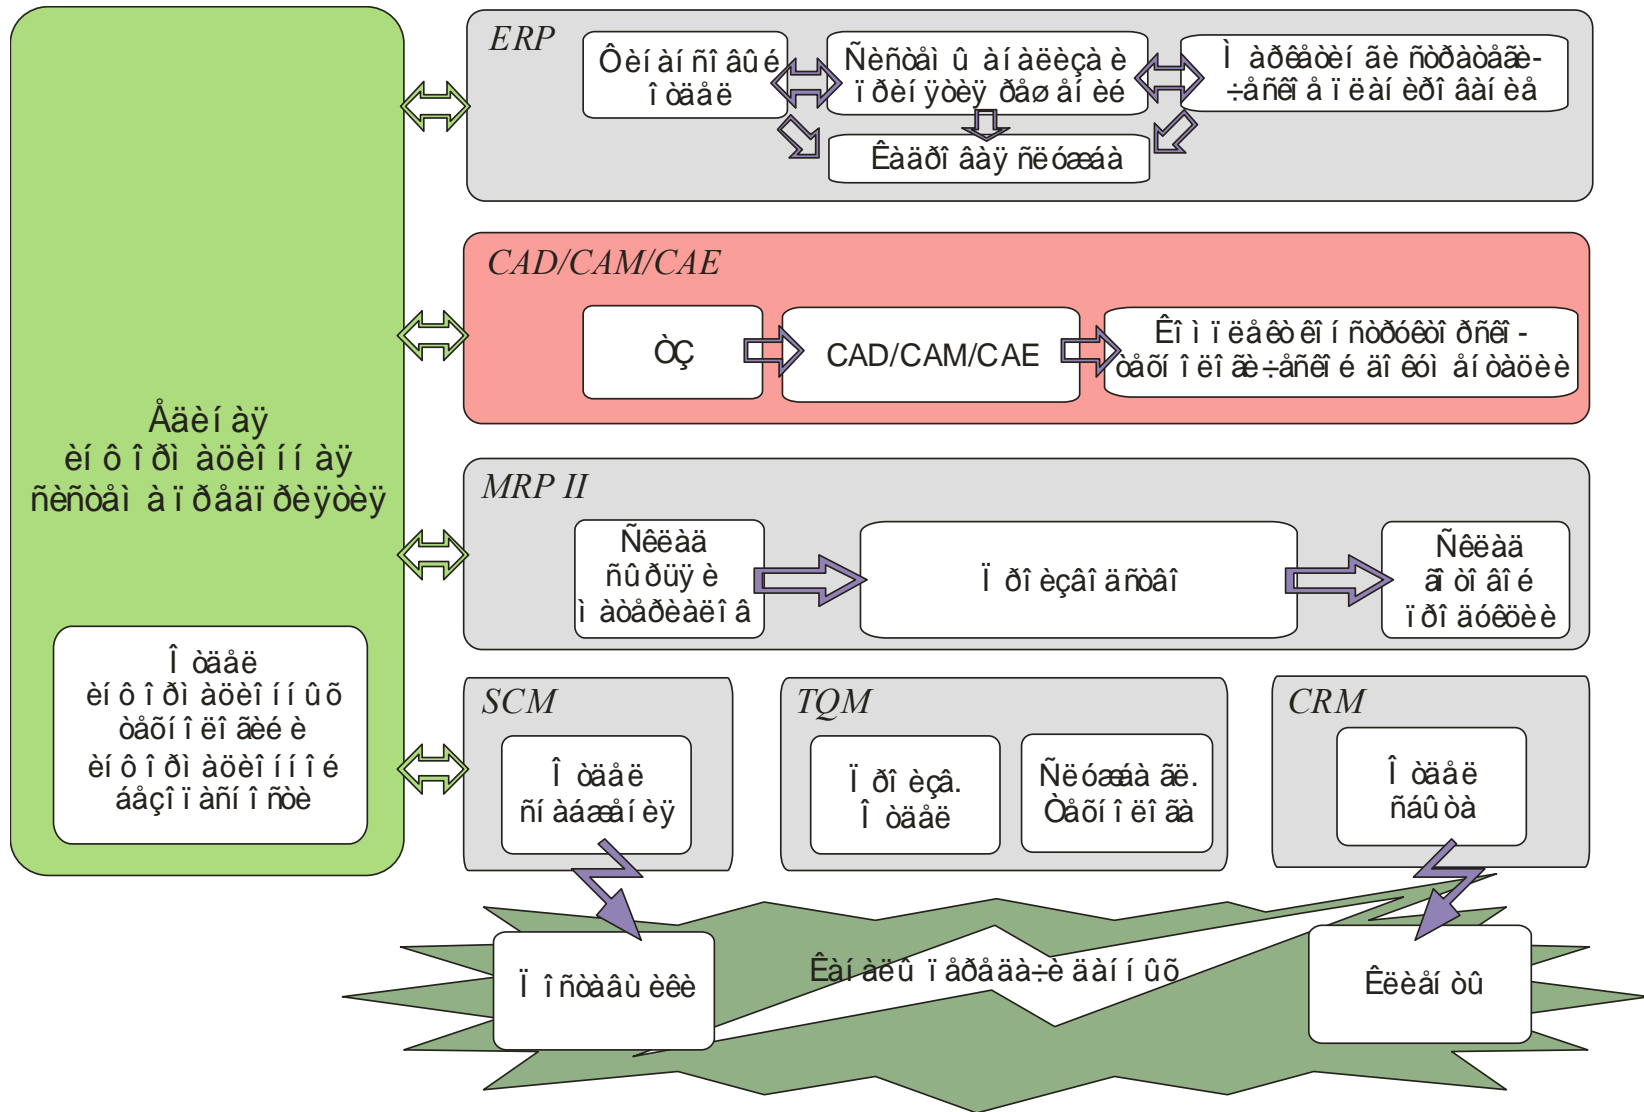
ERP

Ôèí àí ñî âû é ì îäóëü

Ñèñòåì û ì àí àëèçà è ï ðèí ÿòèÿ ðåø åí èé

Ì àðêåòèí ãè ñòðàòåãè-÷åñêî å ï ëàí èðî âàí èå

Êàäðî âàÿ ñëóæáà

CAD/CAM/CAE

ÒÇ

CAD/CAM/CAE

Êî ì ï ëåêò êî í ñòðóêòî ðñêî -òåõí î ëî ãè÷åñêî é äî êóì åí òàöèè

Åäèí àÿ èí ô î ðì àöèî í í àÿ ñèñòåì à ï ðåäï ðèÿòèÿ

MRP II

Ñêëàä ñûðüÿ è ì àòåðèàëî â

Ï ðî èçâî äñòâî

Ñêëàä ãî òî âî é ï ðî äóêöèè

Ì îäóëü èí ô î ðì àöèî í í ûõ òåõí î ëî ãèé è èí ô î ðì àöèî í í î é áåçî ï àñí î ñòè

SCM

Ì îäóëü ñí àáæåí èÿ

TQM

Ï ðî èçâ. Ì îäóëü

Ñëóæáà ãë. Òåõí î ëî ãà

CRM

Ì îäóëü ñáûòà

Êàí àëû ï åðåäà÷è äàí í ûõ

Ï î ñòàâù èêè

Êëèåí òû